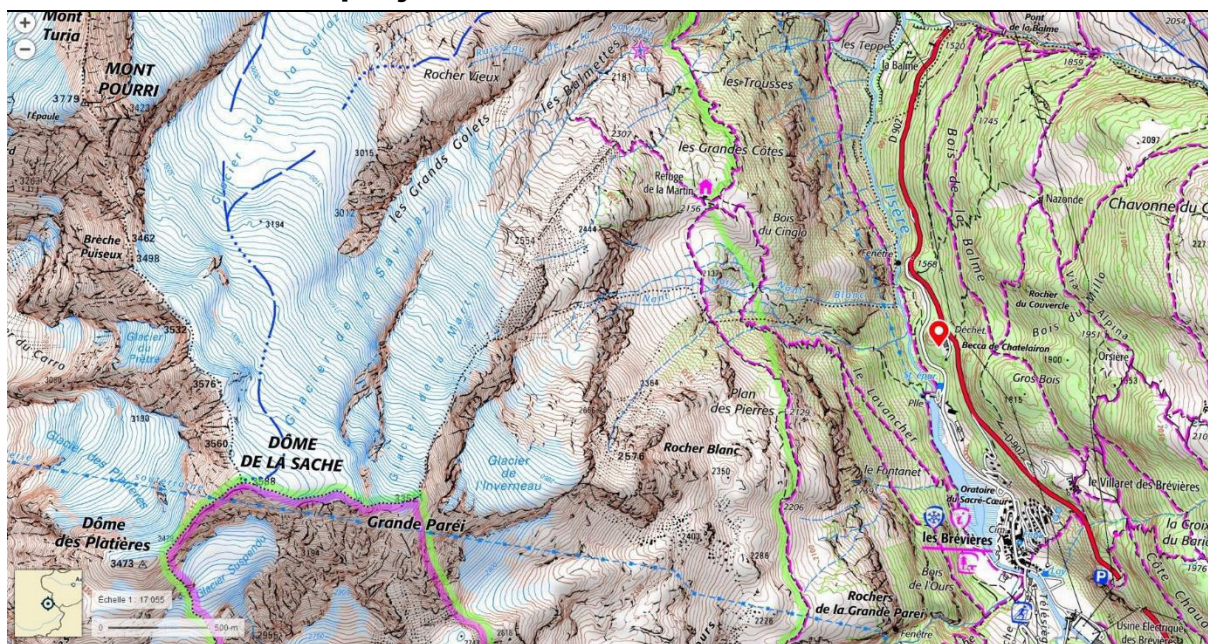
+
−
Mont Turia
MONT POURRI
3779
l'Épaule
Glacier Sud de la Gurraz
Rocher Vieux
les Balmettes
2181
les Trousses
les Teppes
la Balme
1520
Pont de la Balme
1859
2054
2307
3015
3012
les Grands Golets
Glacier de la Savinaz
les Grandes Côtes
Refuge de la Martin
2156
D902
Bois de la Balme
1745
2097
Brèche Puiseux
3462
3498
3194
2554
2444
Bois du Cinglo
l'Isère
Nazande
Chavonne du C
1568
3532
Glacier du Pierre
Glacier de la Martin
Nant Blanc
Rocher du Couvercle
Bois du Millo
Alpina
Dechet
Becca de Chatelairon
1951
Orsière
du Carro
3576
3130
2364
Plan des Pierres
2129
le Lavancher
Gros Bois
1815
1953
Glacier des Platières
3560
DÔME DE LA SACHE
2576
Rocher Blanc
2350
Glacier de l'Invernéau
le Fontanet
Oratoire du Sacré-Cœur
le Villaret des Brévières
2588
Grande Paréi
Dôme des Platières
3473
Glacier Suspendu
2206
les Brévières
la Croix du Bari
Côte Chaud
1976
2286
Bois de l'Ours
Rochers de la Grande Paréi
Usine Electrique des Brévières
Échelle 1 : 17 055
0
500 m